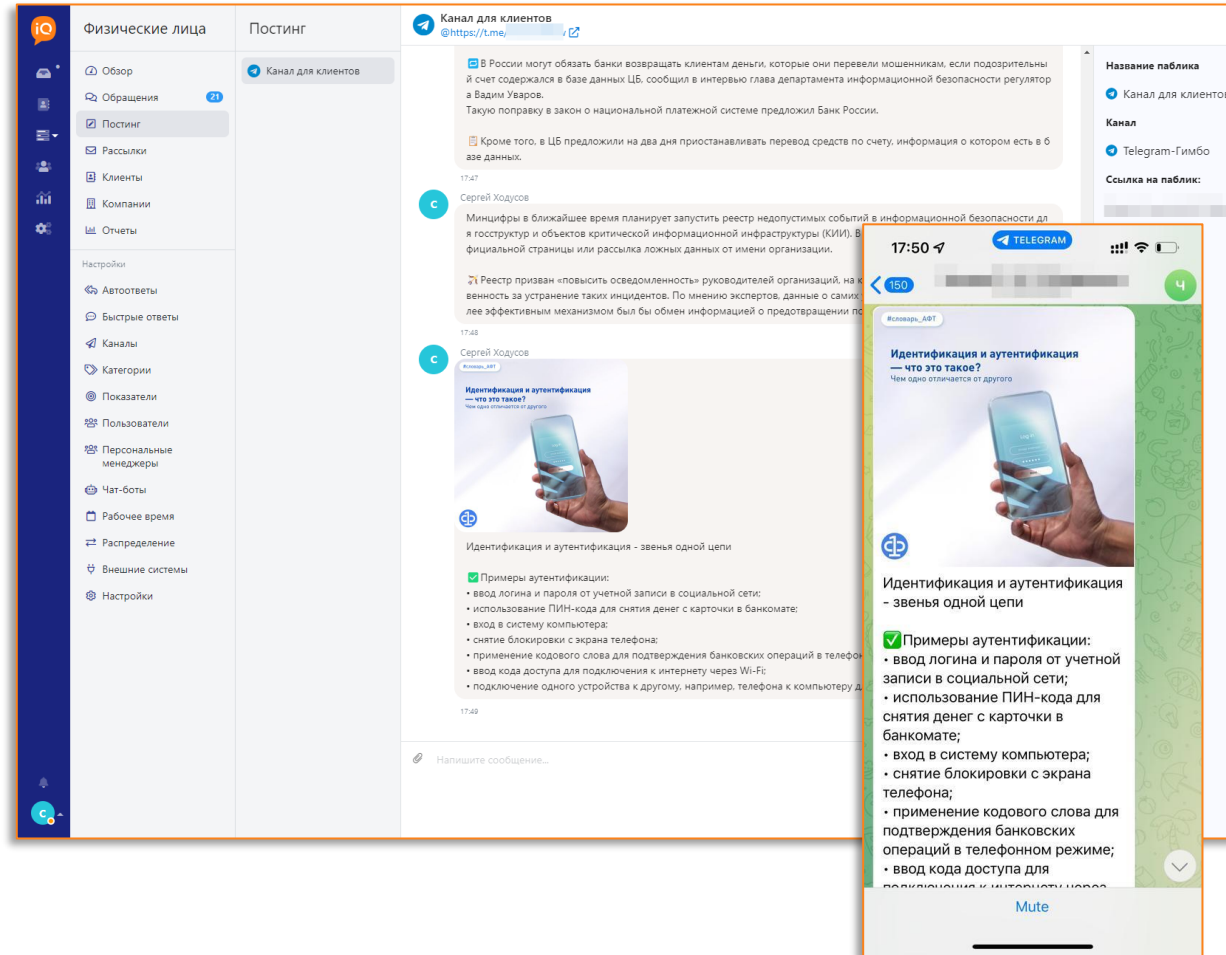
iQ

Физические лица

Обзор
Обращения 21
Постинг
Рассылки
Клиенты
Компании
Отчеты

Настройки
Автоответы
Быстрые ответы
Каналы
Категории
Показатели
Пользователи
Персональные менеджеры
Чат-боты
Рабочее время
Распределение
Внешние системы
Настройки

Постинг

Канал для клиентов

Канал для клиентов
@https://t.me/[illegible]

В России могут обязать банки возвращать клиентам деньги, которые они перевели мошенникам, если подозрительный счет содержался в базе данных ЦБ, сообщил в интервью глава департамента информационной безопасности регулятора Вадим Уваров.
Такую поправку в закон о национальной платежной системе предложил Банк России.

Кроме того, в ЦБ предложили на два дня приостанавливать перевод средств по счету, информация о котором есть в базе данных.

17:47

Сергей Ходусов
Минцифры в ближайшее время планирует запустить реестр недопустимых событий в информационной безопасности для госструктур и объектов критической информационной инфраструктуры (КИИ). В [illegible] фициальной страницы или рассылка ложных данных от имени организации.

Реестр призван «повысить осведомленность» руководителей организаций, на к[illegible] венность за устранение таких инцидентов. По мнению экспертов, данные о самих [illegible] лее эффективным механизмом был бы обмен информацией о предотвращении п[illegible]

17:48

Сергей Ходусов
#словарь_АФТ
Идентификация и аутентификация — что это такое?
Чем одно отличается от другого

Идентификация и аутентификация - звенья одной цепи

✅Примеры аутентификации:
• ввод логина и пароля от учетной записи в социальной сети;
• использование ПИН-кода для снятия денег с карточки в банкомате;
• вход в систему компьютера;
• снятие блокировки с экрана телефона;
• применение кодового слова для подтверждения банковских операций в телефон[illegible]
• ввод кода доступа для подключения к интернету через Wi-Fi;
• подключение одного устройства к другому, например, телефона к компьютеру д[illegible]

17:49

Напишите сообщение...

Название паблика
Канал для клиенто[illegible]
Канал
Telegram-Гимбо
Ссылка на паблик:

17:50
TELEGRAM
150
Ч

#словарь_АФТ
Идентификация и аутентификация — что это такое?
Чем одно отличается от другого

Идентификация и аутентификация - звенья одной цепи

✅Примеры аутентификации:
• ввод логина и пароля от учетной записи в социальной сети;
• использование ПИН-кода для снятия денег с карточки в банкомате;
• вход в систему компьютера;
• снятие блокировки с экрана телефона;
• применение кодового слова для подтверждения банковских операций в телефонном режиме;
• ввод кода доступа для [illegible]

Mute